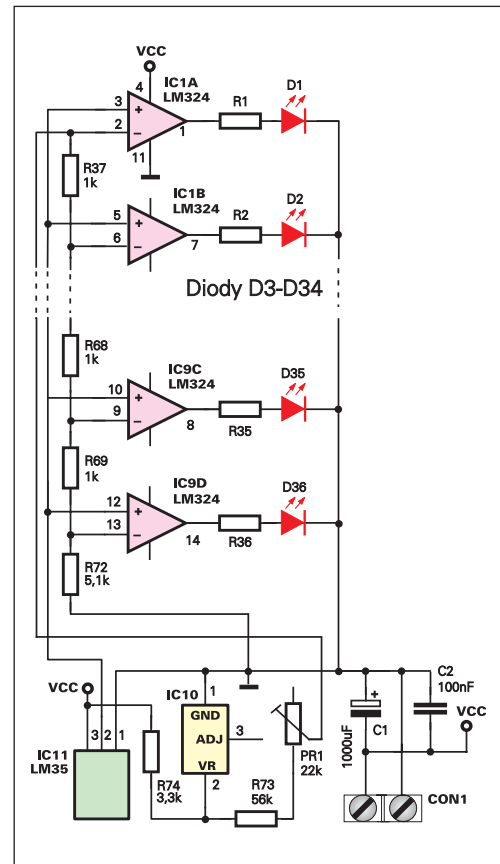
VCC
4
IC1A
LM324
3
+
2
−
1
11
R1
D1
R37
1k
IC1B
LM324
5
+
6
−
7
R2
D2
Diody D3-D34
R68
1k
IC9C
LM324
10
+
9
−
8
R35
D35
R69
1k
IC9D
LM324
12
+
13
−
14
R36
D36
R72
5,1k
C2
100nF
VCC
IC10
1
GND
ADJ
3
VR
2
PR1
22k
+
1000uF
C1
VCC
VCC
3 2 1
IC11
LM35
R74
3,3k
R73
56k
CON1